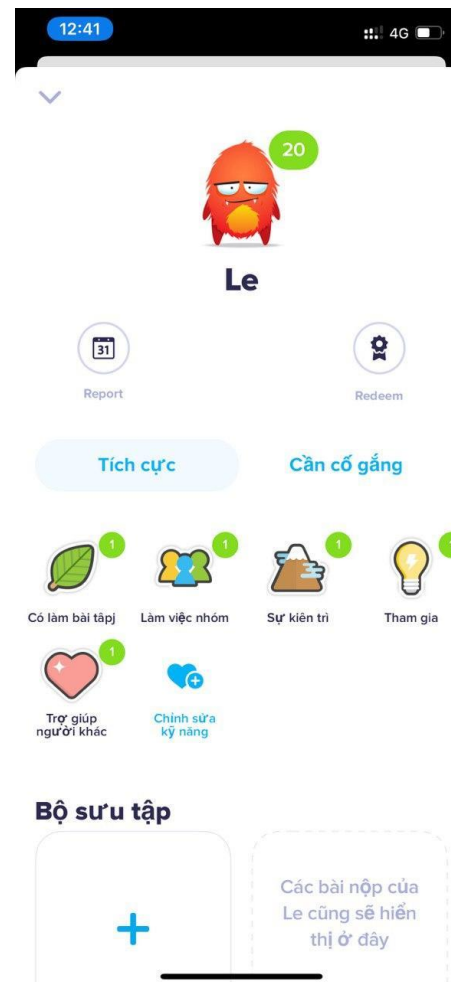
12:41

4G

20

Le

31

Report

Redeem

Tích cực

Cần cố gắng

1

Có làm bài tậpj

1

Làm việc nhóm

1

Sự kiên trì

Tham gia

1

Trợ giúp người khác

Chỉnh sửa kỹ năng

Bộ sưu tập

+

Các bài nộp của Le cũng sẽ hiển thị ở đây